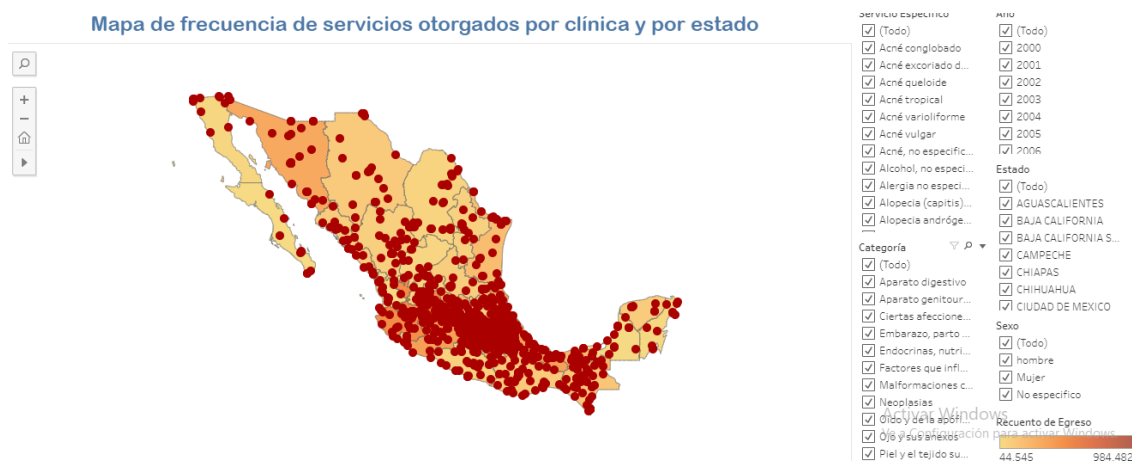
Mapa de frecuencia de servicios otorgados por clínica y por estado

Servicio Específico
(Todo)
Acné conglobado
Acné excoriado d...
Acné queloide
Acné tropical
Acné varioliforme
Acné vulgar
Acné, no especific...
Alcohol, no especi...
Alergia no especi...
Alopecia (capitis)...
Alopecia andróge...

Año
(Todo)
2000
2001
2002
2003
2004
2005
2006

Estado
(Todo)
AGUASCALIENTES
BAJA CALIFORNIA
BAJA CALIFORNIA S...
CAMPECHE
CHIAPAS
CHIHUAHUA
CIUDAD DE MEXICO

Categoría
(Todo)
Aparato digestivo
Aparato genitour...
Ciertas afeccione...
Embarazo, parto ...
Endocrinas, nutri...
Factores que infl...
Malformaciones c...
Neoplasias
Oído y de la apófi...
Ojo y sus anexos
Piel y el tejido su...

Sexo
(Todo)
hombre
Mujer
No específico

Activar Windows
Ve a Configuración para activar Windows.

Recuento de Egreso
44,545
984,482